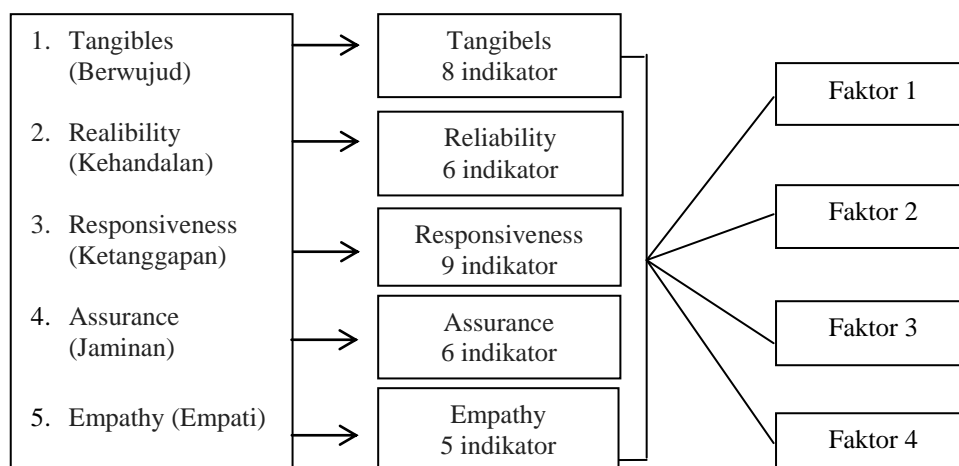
1. Tangibles (Berwujud)
2. Realibility (Kehandalan)
3. Responsiveness (Ketanggapan)
4. Assurance (Jaminan)
5. Empathy (Empati)

Tangibels
8 indikator

Reliability
6 indikator

Responsiveness
9 indikator

Assurance
6 indikator

Empathy
5 indikator

Faktor 1

Faktor 2

Faktor 3

Faktor 4